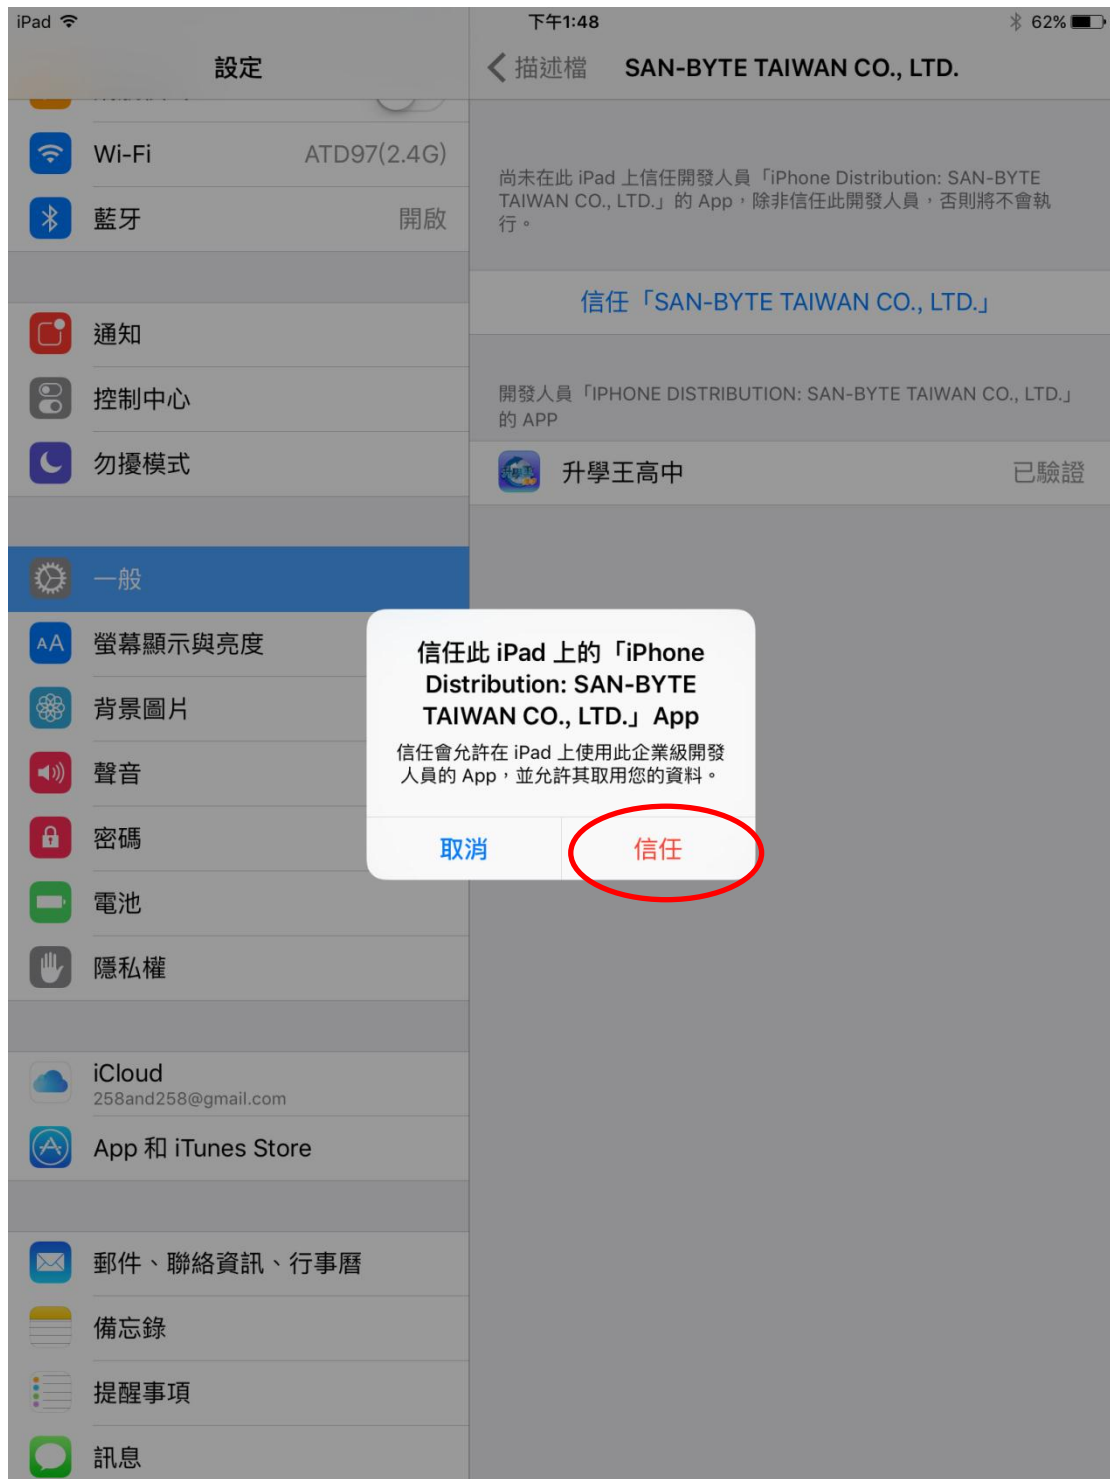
iPad 下午1:48 62%

設定

Wi-Fi ATD97(2.4G)

藍牙 開啟

通知

控制中心

勿擾模式

一般

螢幕顯示與亮度

背景圖片

聲音

密碼

電池

隱私權

iCloud
258and258@gmail.com

App 和 iTunes Store

郵件、聯絡資訊、行事曆

備忘錄

提醒事項

訊息

描述檔 SAN-BYTE TAIWAN CO., LTD.

尚未在此 iPad 上信任開發人員「iPhone Distribution: SAN-BYTE TAIWAN CO., LTD.」的 App，除非信任此開發人員，否則將不會執行。

信任「SAN-BYTE TAIWAN CO., LTD.」

開發人員「IPHONE DISTRIBUTION: SAN-BYTE TAIWAN CO., LTD.」的 APP

升學王高中 已驗證

信任此 iPad 上的「iPhone Distribution: SAN-BYTE TAIWAN CO., LTD.」App

信任會允許在 iPad 上使用此企業級開發人員的 App，並允許其取用您的資料。

取消 信任